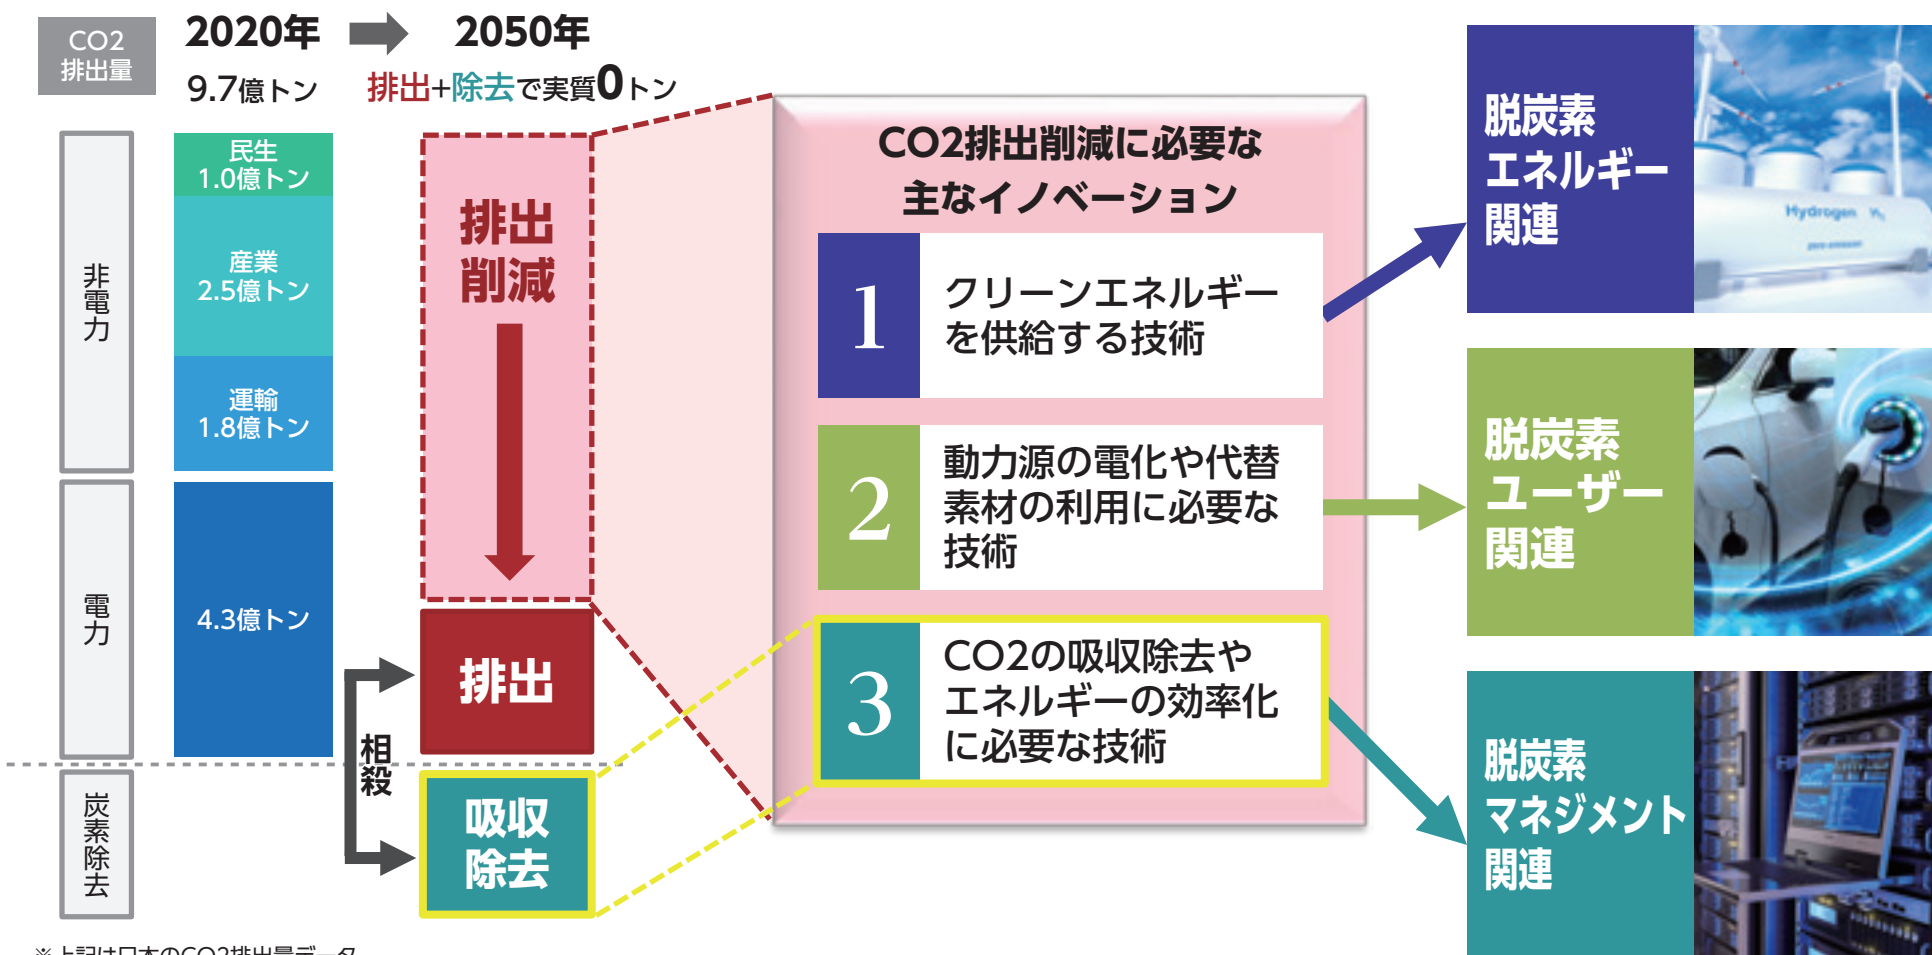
CO2
排出量

2020年 2050年

9.7億トン 排出+除去で実質0トン

非電力

民生
1.0億トン

産業
2.5億トン

運輸
1.8億トン

電力

4.3億トン

炭素除去

排出削減

排出

相殺

吸収除去

CO2排出削減に必要な主なイノベーション

1 クリーンエネルギーを供給する技術

2 動力源の電化や代替素材の利用に必要な技術

3 CO2の吸収除去やエネルギーの効率化に必要な技術

脱炭素エネルギー関連

Hydrogen

脱炭素ユーザー関連

脱炭素マネジメント関連

※ 上記は日本のCO2排出量データ